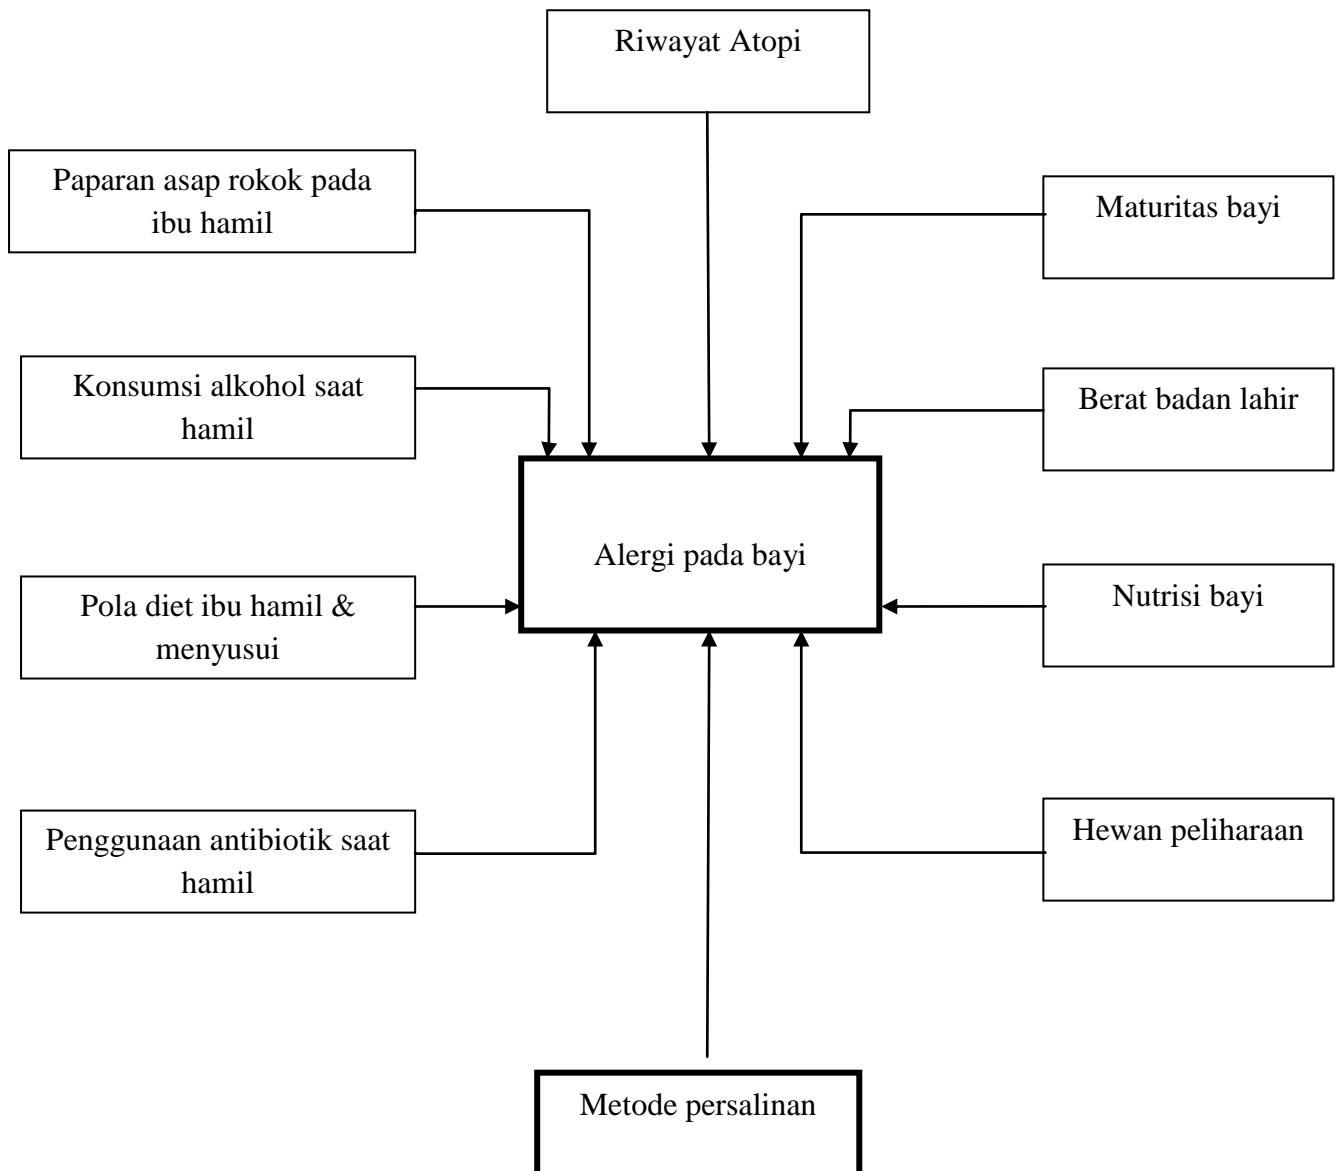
Riwayat Atopi

Paparan asap rokok pada ibu hamil

Maturitas bayi

Konsumsi alkohol saat hamil

Berat badan lahir

Alergi pada bayi

Pola diet ibu hamil & menyusui

Nutrisi bayi

Penggunaan antibiotik saat hamil

Hewan peliharaan

Metode persalinan